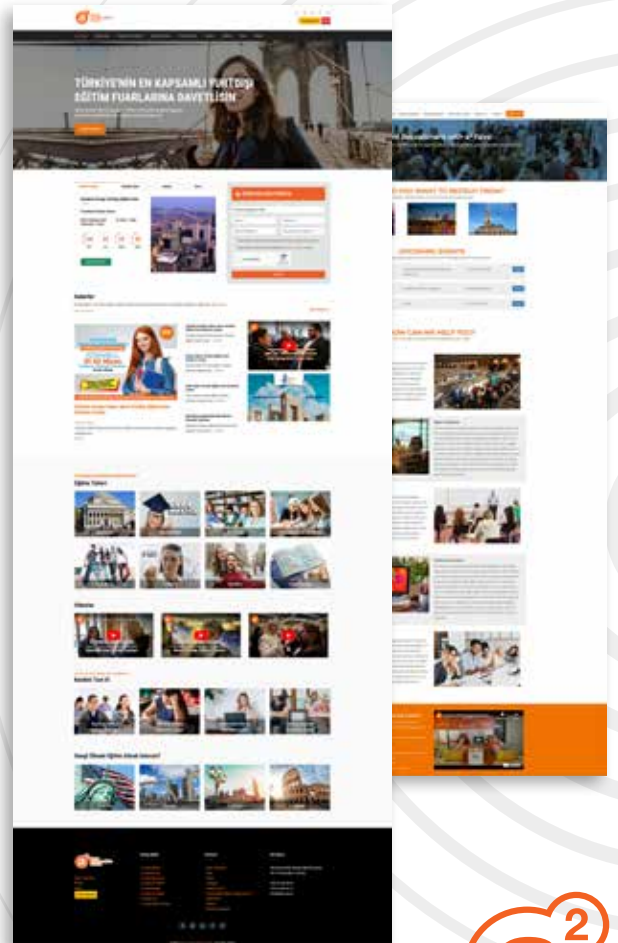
TÜRKİYE'NİN EN KAPSAMLI YURTDIŞI EĞİTİM FUARLARINA DAVETLİSİN

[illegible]

Haberler

Eğitim Türleri

Videolar

Yurtdışı Eğitim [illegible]

Hangi Ülkede Eğitim Almak İstersin?

DO YOU WANT TO RECRUIT FROM?

UPCOMING EVENTS

HOW CAN WE HELP YOU?

2